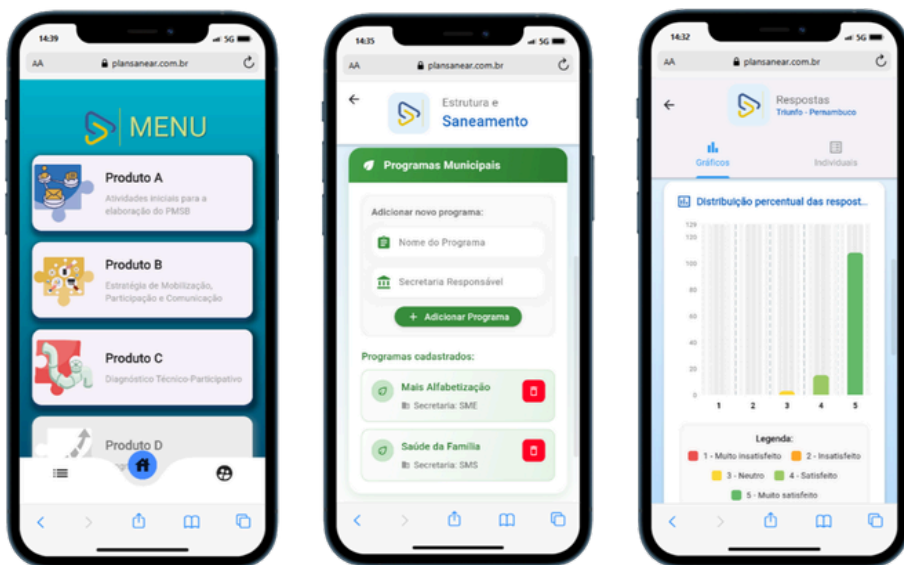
14:39 5G
AA plansanear.com.br

MENU

Produto A
Atividades iniciais para a elaboração do PMSB

Produto B
Estratégia de Mobilização, Participação e Comunicação

Produto C
Diagnóstico Técnico-Participativo

Produto D

14:35 5G
AA plansanear.com.br

Estrutura e
Saneamento

Programas Municipais

Adicionar novo programa:
Nome do Programa
Secretaria Responsável
+ Adicionar Programa

Programas cadastrados:
Mais Alfabetização
Secretaria: SME
Saúde da Família
Secretaria: SMS

14:32 5G
AA plansanear.com.br

Respostas
Triunfo - Pernambuco

Gráficos
Individuais

Distribuição percentual das respost...

120
100
80
60
40
20
0
1 2 3 4 5

Legenda:
1 - Muito insatisfeito
2 - Insatisfeito
3 - Neutro
4 - Satisfeito
5 - Muito satisfeito